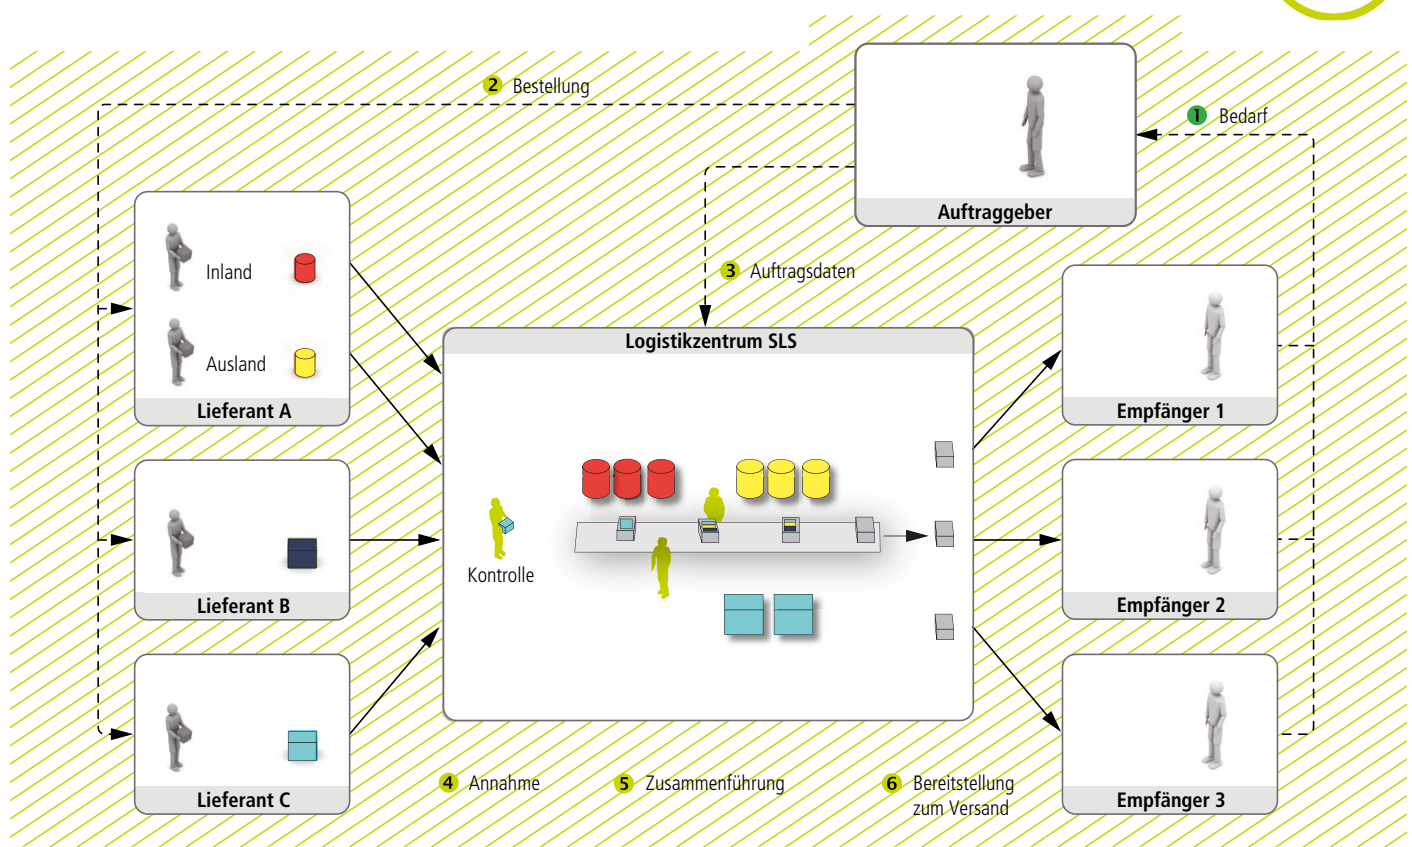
2 Bestellung

1 Bedarf

Auftraggeber

3 Auftragsdaten

Inland

Ausland

Lieferant A

Logistikzentrum SLS

Empfänger 1

Kontrolle

Lieferant B

Empfänger 2

Lieferant C

Empfänger 3

4 Annahme

5 Zusammenführung

6 Bereitstellung zum Versand